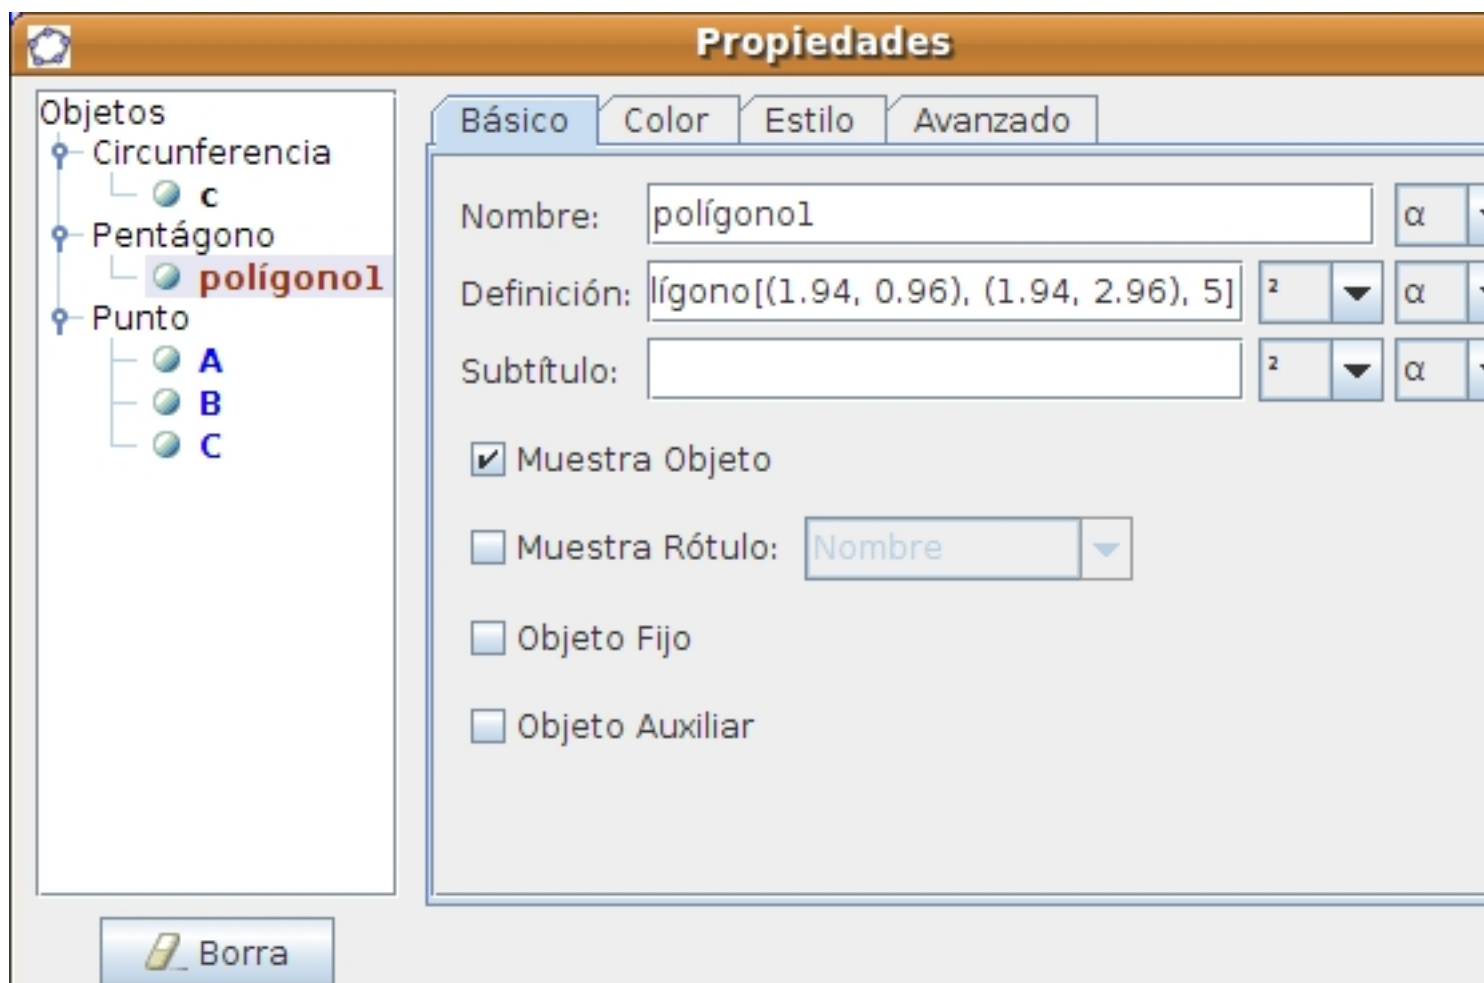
Propiedades

Objetos
Circunferencia
c
Pentágono
polígono1
Punto
A
B
C

Borra

Básico | Color | Estilo | Avanzado

Nombre: polígono1 α

Definición: lígono[(1.94, 0.96), (1.94, 2.96), 5] ² α

Subtítulo: ² α

Muestra Objeto

Muestra Rótulo: Nombre

Objeto Fijo

Objeto Auxiliar